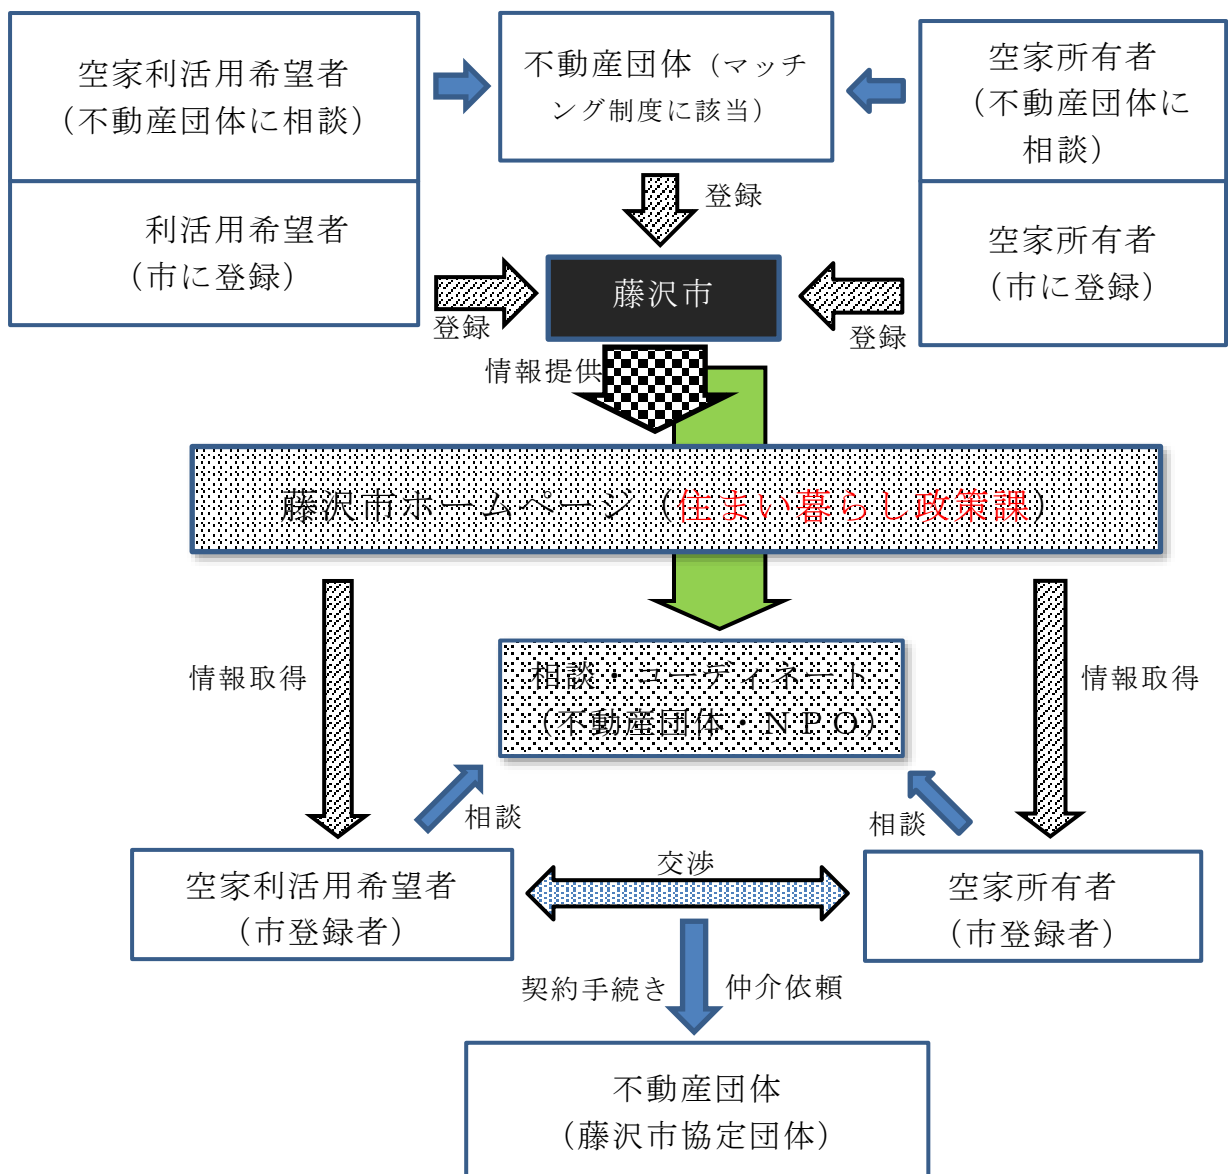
空家利活用希望者
（不動産団体に相談）

不動産団体（マッチング制度に該当）

空家所有者
（不動産団体に相談）

利活用希望者
（市に登録）

登録

空家所有者
（市に登録）

登録

藤沢市

登録

情報提供

藤沢市ホームページ（住まい暮らし政策課）

情報取得

相談・コーディネート
（不動産団体・NPO）

情報取得

相談

相談

空家利活用希望者
（市登録者）

交渉

空家所有者
（市登録者）

契約手続き

仲介依頼

不動産団体
（藤沢市協定団体）